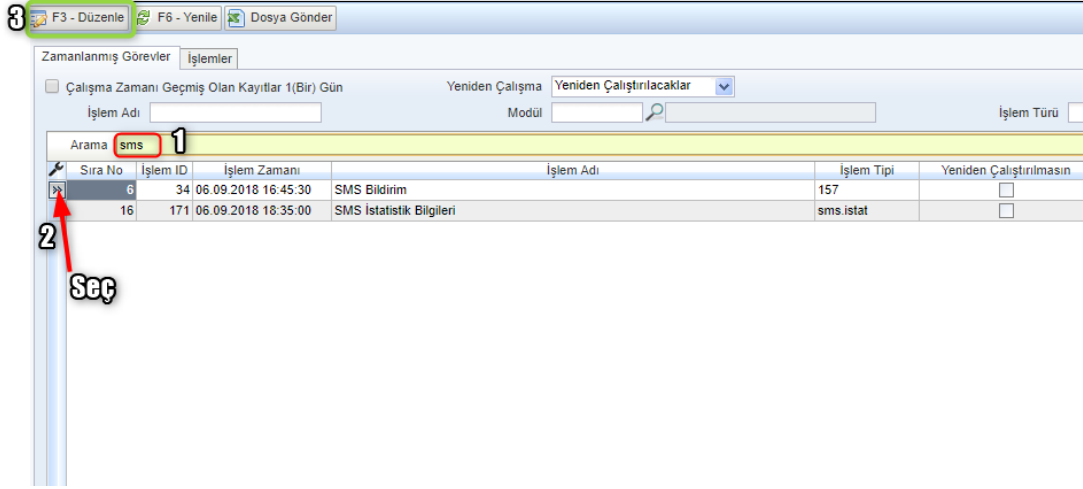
3 F3 - Düzenle F6 - Yenile Dosya Gönder

Zamanlanmış Görevler İşlemler

Çalışma Zamanı Geçmiş Olan Kayıtlar 1(Bir) Gün

Yeniden Çalışma Yeniden Çalıştırılacaklar

İşlem Adı

Modül

İşlem Türü

Arama sms 1

| | Sıra No | İşlem ID | İşlem Zamanı | İşlem Adı | İşlem Tipi | Yeniden Çalıştırılmasın |
|---|---|---|---|---|---|---|
| » | 6 | 34 | 06.09.2018 16:45:30 | SMS Bildirim | 157 | |
| | 16 | 171 | 06.09.2018 18:35:00 | SMS İstatistik Bilgileri | sms.istat | |

2

Seç